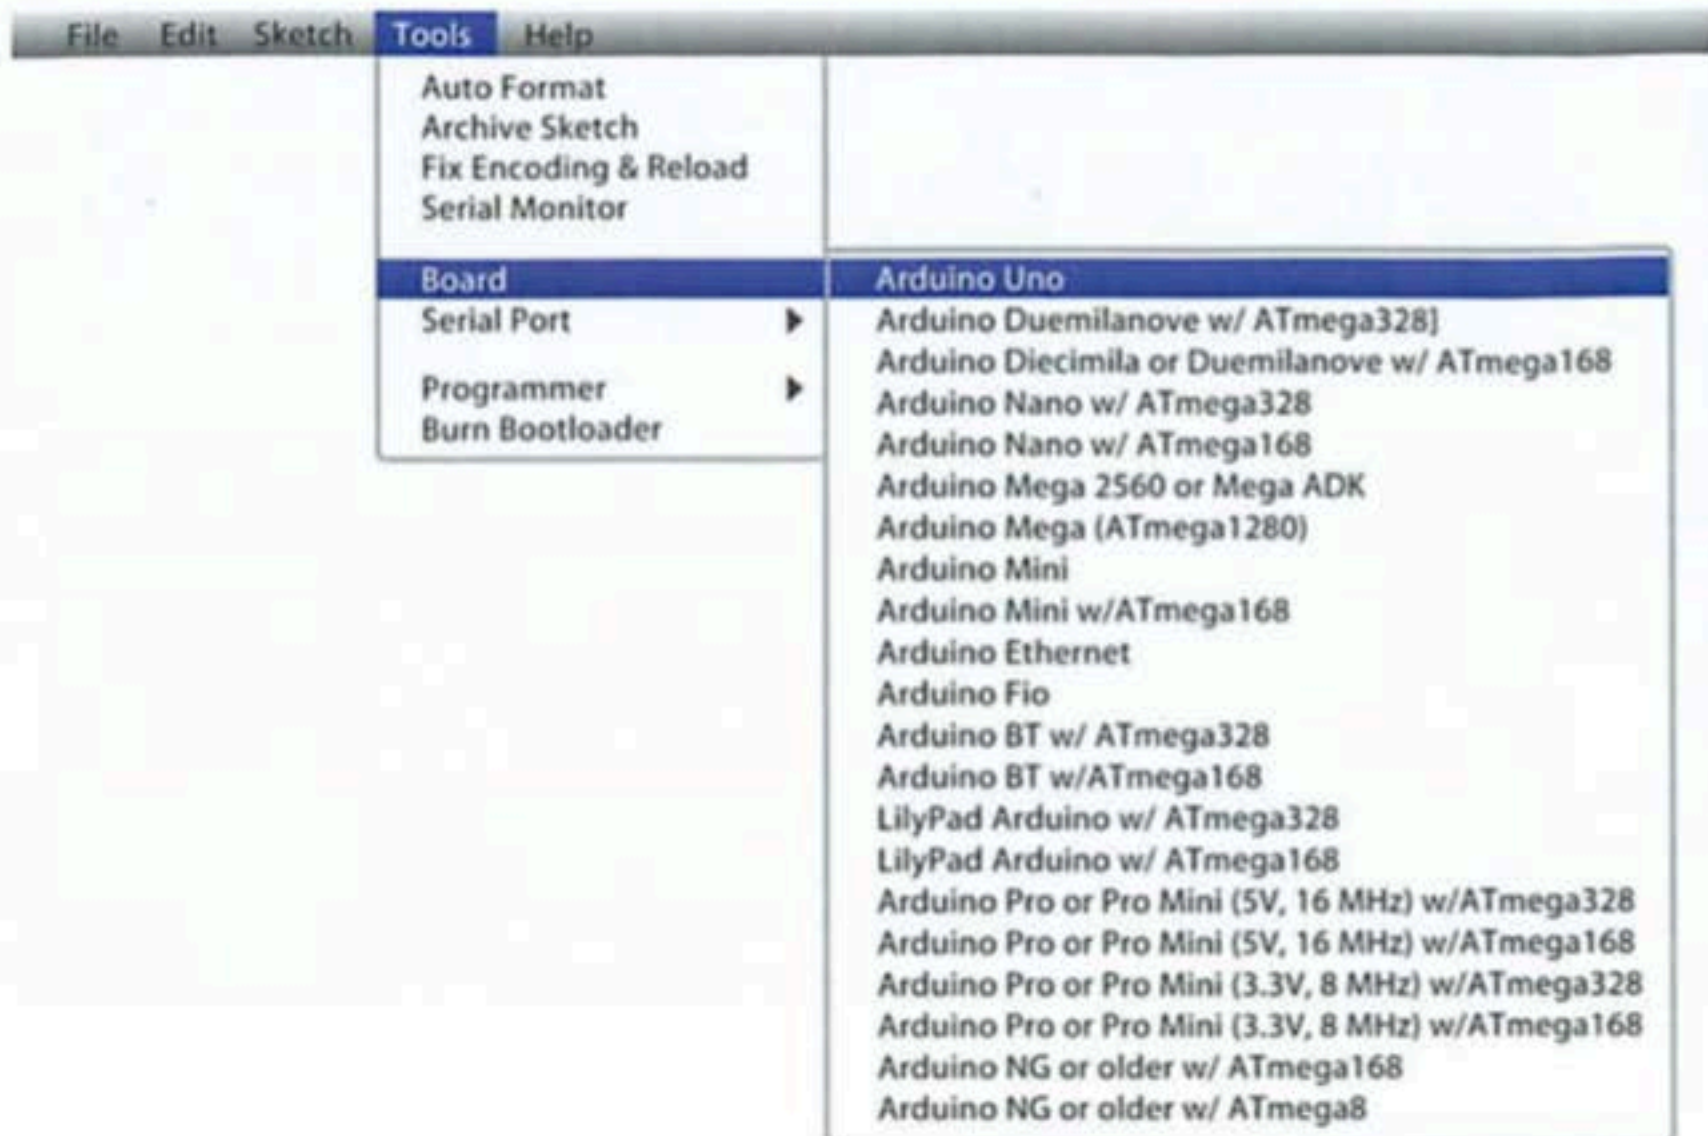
File Edit Sketch Tools Help

Auto Format
Archive Sketch
Fix Encoding & Reload
Serial Monitor

Board
Serial Port

Programmer
Burn Bootloader

Arduino Uno
Arduino Duemilanove w/ ATmega328]
Arduino Diecimila or Duemilanove w/ ATmega168
Arduino Nano w/ ATmega328
Arduino Nano w/ ATmega168
Arduino Mega 2560 or Mega ADK
Arduino Mega (ATmega1280)
Arduino Mini
Arduino Mini w/ATmega168
Arduino Ethernet
Arduino Fio
Arduino BT w/ ATmega328
Arduino BT w/ATmega168
LilyPad Arduino w/ ATmega328
LilyPad Arduino w/ ATmega168
Arduino Pro or Pro Mini (5V, 16 MHz) w/ATmega328
Arduino Pro or Pro Mini (5V, 16 MHz) w/ATmega168
Arduino Pro or Pro Mini (3.3V, 8 MHz) w/ATmega328
Arduino Pro or Pro Mini (3.3V, 8 MHz) w/ATmega168
Arduino NG or older w/ ATmega168
Arduino NG or older w/ ATmega8